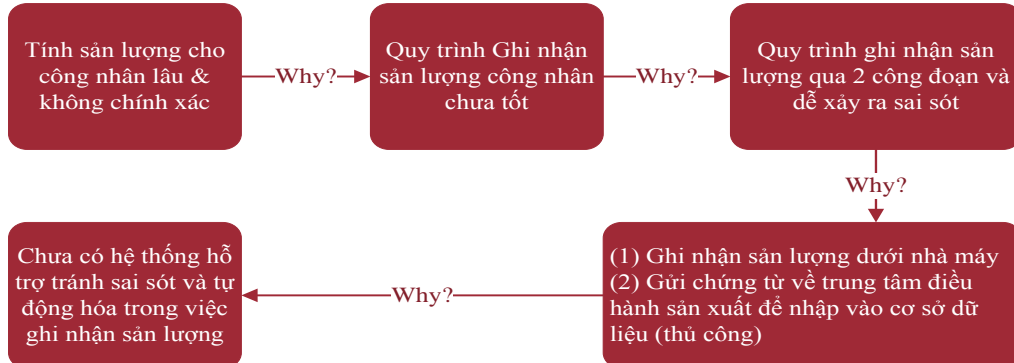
Tính sản lượng cho công nhân lâu & không chính xác

Why?

Quy trình Ghi nhận sản lượng công nhân chưa tốt

Why?

Quy trình ghi nhận sản lượng qua 2 công đoạn và dễ xảy ra sai sót

Why?

(1) Ghi nhận sản lượng dưới nhà máy
(2) Gửi chứng từ về trung tâm điều hành sản xuất để nhập vào cơ sở dữ liệu (thủ công)

Why?

Chưa có hệ thống hỗ trợ tránh sai sót và tự động hóa trong việc ghi nhận sản lượng